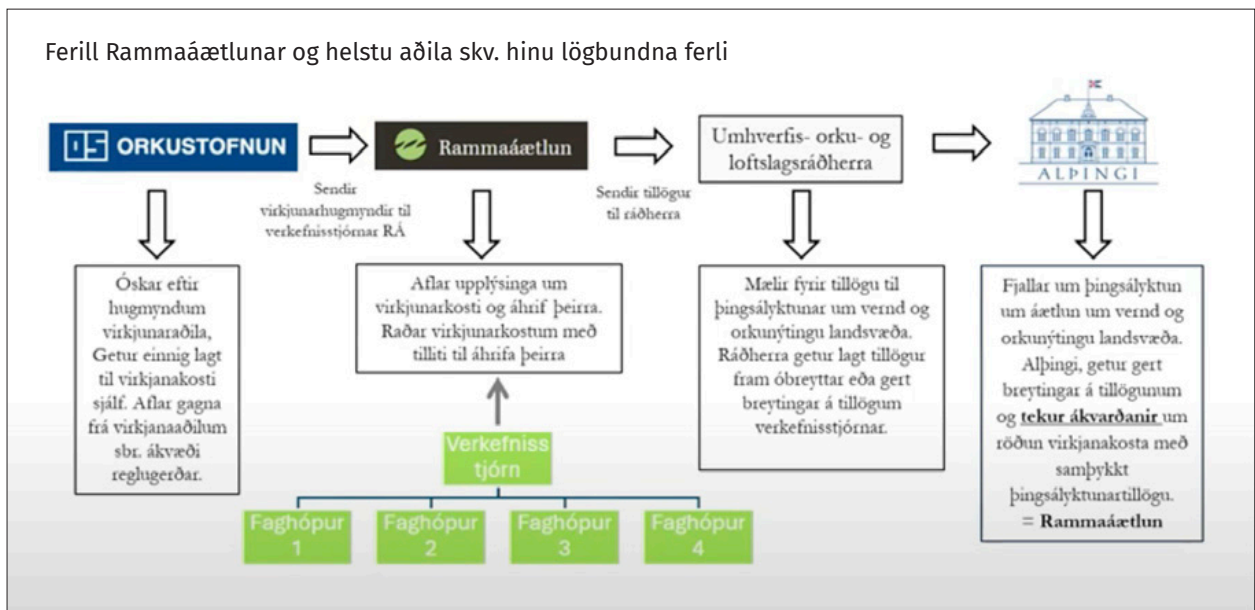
Ferill Rammaáætlunar og helstu aðila skv. hinu lögbundna ferli

ORKUSTOFNUN

Rammaáætlun

Umhverfis- orku- og loftslagsráðherra

ALÞINGI

Sendir virkjunarhugmyndir til verkefnisstjórnar RÁ

Sendir tillögur til ráðherra

Óskar eftir hugmyndum virkjunaraðila, Getur einnig lagt til virkjanakosti sjálf. Aflar gagna frá virkjanaaðilum sbr. ákvæði reglugerðar.

Aflar upplýsinga um virkjunarkosti og áhrif þeirra. Raðar virkjunarkostum með tilliti til áhrifa þeirra

Verkefnisstjórn

Faghópur 1

Faghópur 2

Faghópur 3

Faghópur 4

Mælir fyrir tillögu til þingsályktunar um vernd og orkunýtingu landsvæða. Ráðherra getur lagt tillögur fram óbreyttar eða gert breytingar á tillögum verkefnisstjórnar.

Fjallar um þingsályktun um áætlun um vernd og orkunýtingu landsvæða. Alþingi, getur gert breytingar á tillögunum og tekur ákvarðanir um röðun virkjanakosta með samþykkt þingsályktunartillögu.
= Rammaáætlun